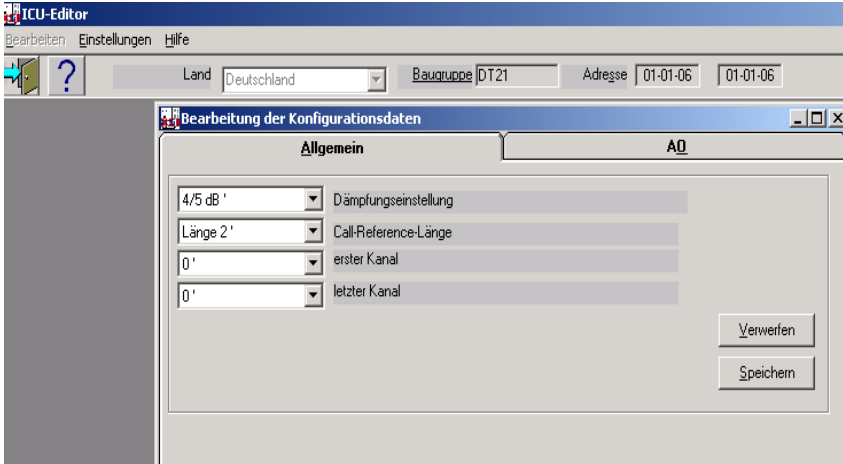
ICU-Editor

Bearbeiten Einstellungen Hilfe

?

Land Deutschland

Baugruppe DT21

Adresse 01-01-06 01-01-06

Bearbeitung der Konfigurationsdaten

Allgemein

AO

4/5 dB ' Dämpfungseinstellung

Länge 2 ' Call-Reference-Länge

0 ' erster Kanal

0 ' letzter Kanal

Verwerfen

Speichern